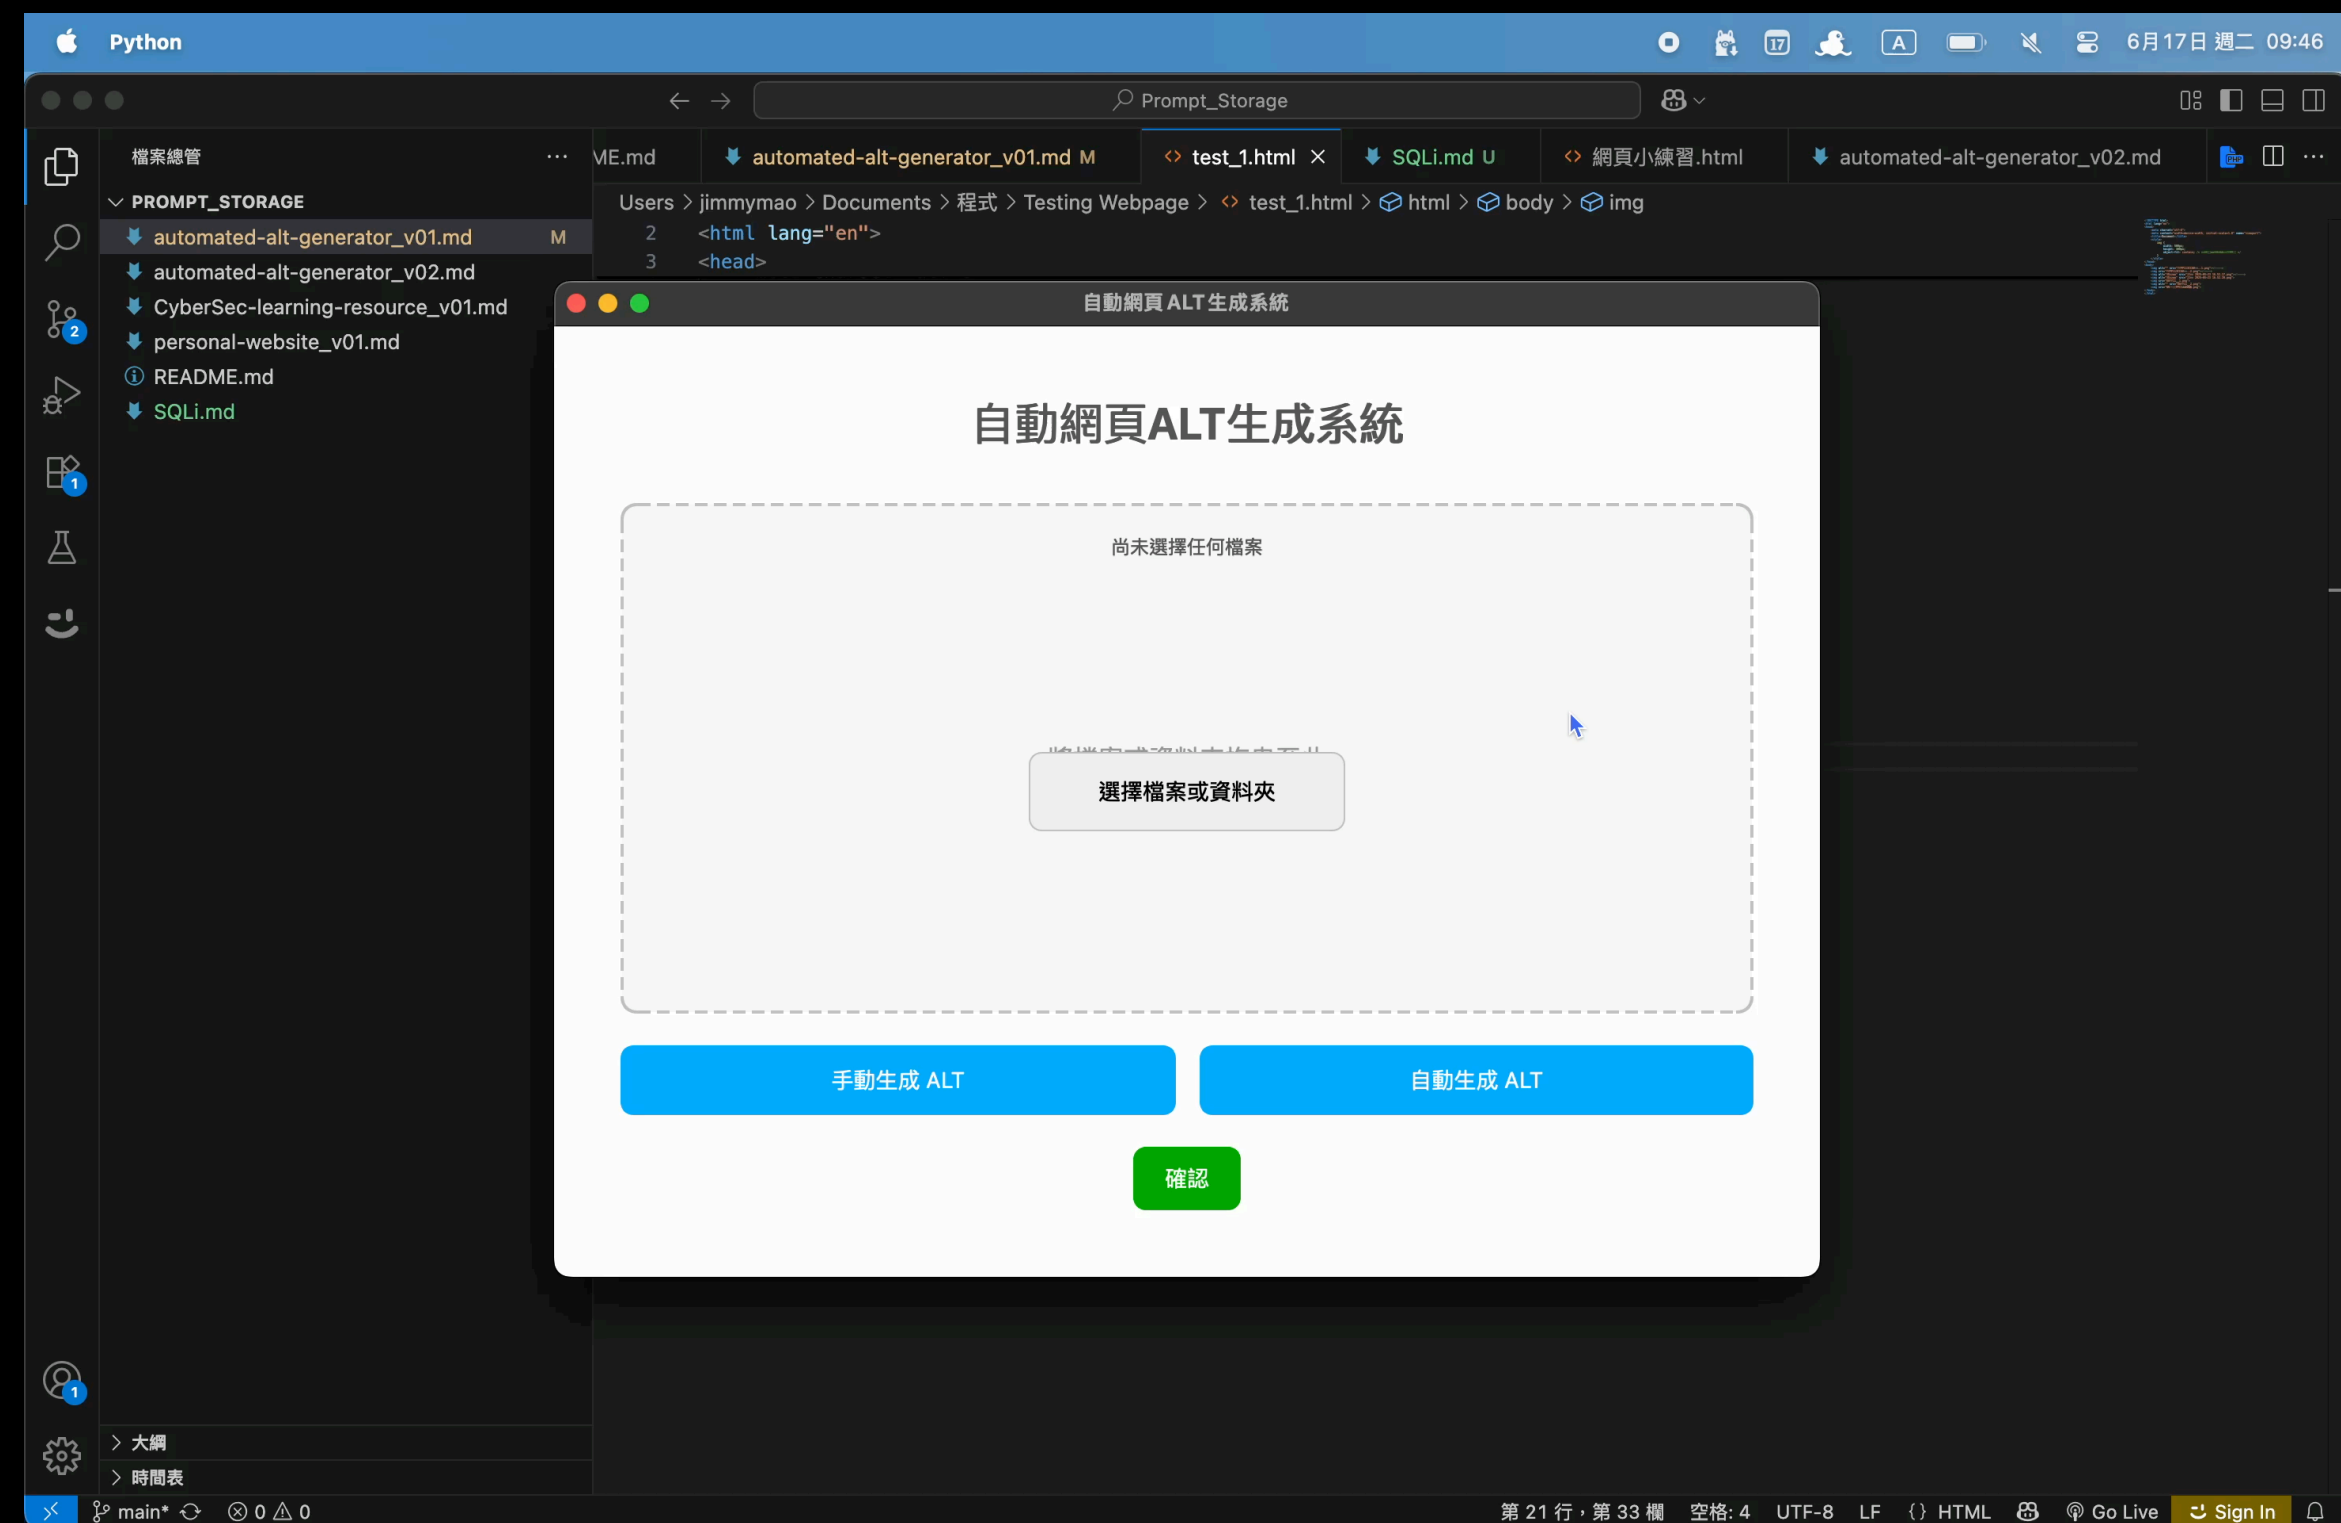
Python

6月17日 週二 09:46

Prompt_Storage

檔案總管

PROMPT_STORAGE
automated-alt-generator_v01.md M
automated-alt-generator_v02.md
CyberSec-learning-resource_v01.md
personal-website_v01.md
README.md
SQLi.md

ME.md | automated-alt-generator_v01.md M | test_1.html | SQLi.md U | 網頁小練習.html | automated-alt-generator_v02.md

Users > jimmymao > Documents > 程式 > Testing Webpage > test_1.html > html > body > img

2 <html lang="en">
3 <head>

自動網頁 ALT 生成系統

自動網頁ALT生成系統

尚未選擇任何檔案

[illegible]

選擇檔案或資料夾

手動生成 ALT

自動生成 ALT

確認

大綱
時間表

main* 0 0

第 21 行，第 33 欄 空格: 4 UTF-8 LF {} HTML Go Live Sign In